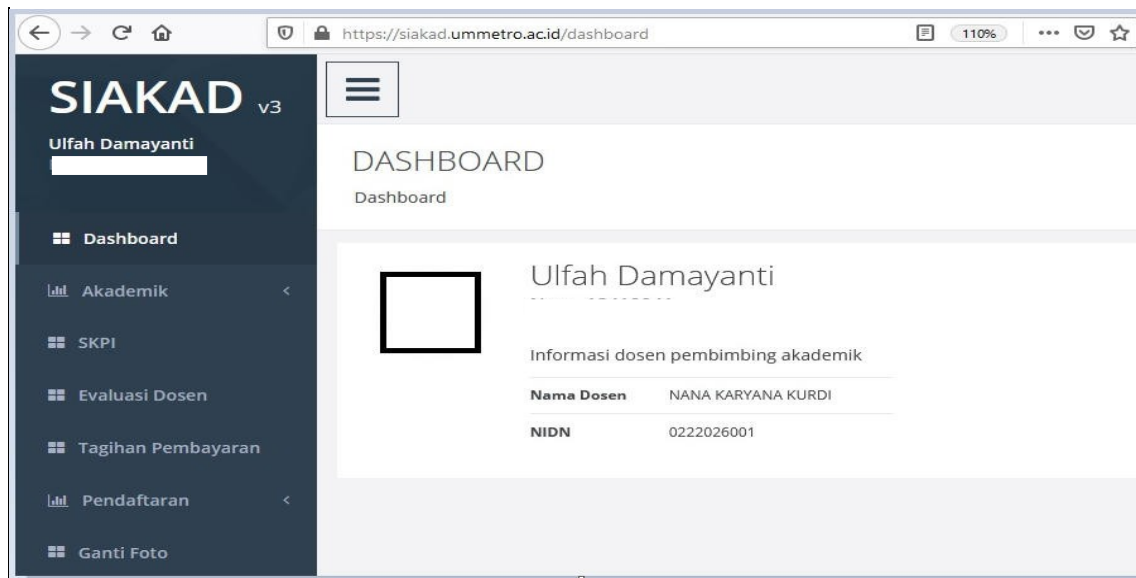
https://siakad.ummetro.ac.id/dashboard

110%

SIAKAD v3

Ulfah Damayanti

Dashboard

Akademik

SKPI

Evaluasi Dosen

Tagihan Pembayaran

Pendaftaran

Ganti Foto

DASHBOARD

Dashboard

Ulfah Damayanti

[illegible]

Informasi dosen pembimbing akademik

| Nama Dosen | NANA KARYANA KURDI |
|---|---|
| NIDN | 0222026001 |